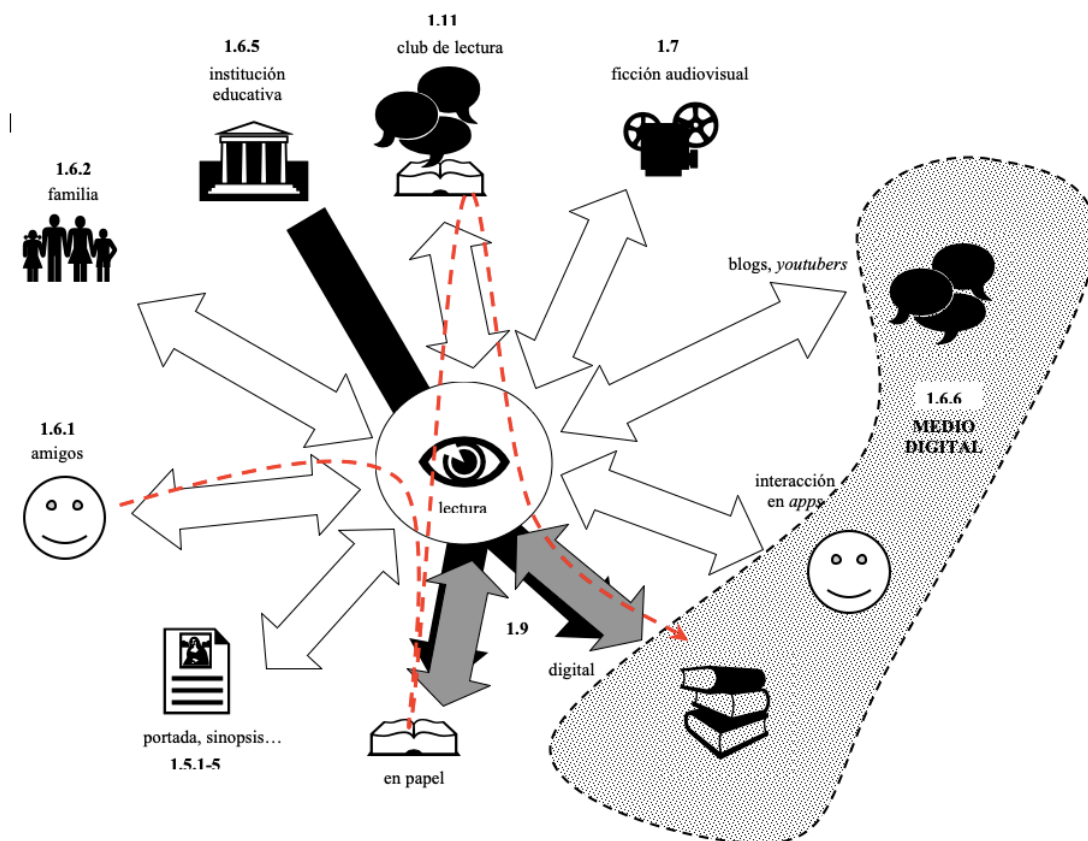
1.11
club de lectura

1.6.5
institución educativa

1.7
ficción audiovisual

1.6.2
familia

blogs, *youtubers*

1.6.6
MEDIO DIGITAL

1.6.1
amigos

lectura

interacción en *apps*

1.9

digital

portada, sinopsis…
1.5.1-5

en papel